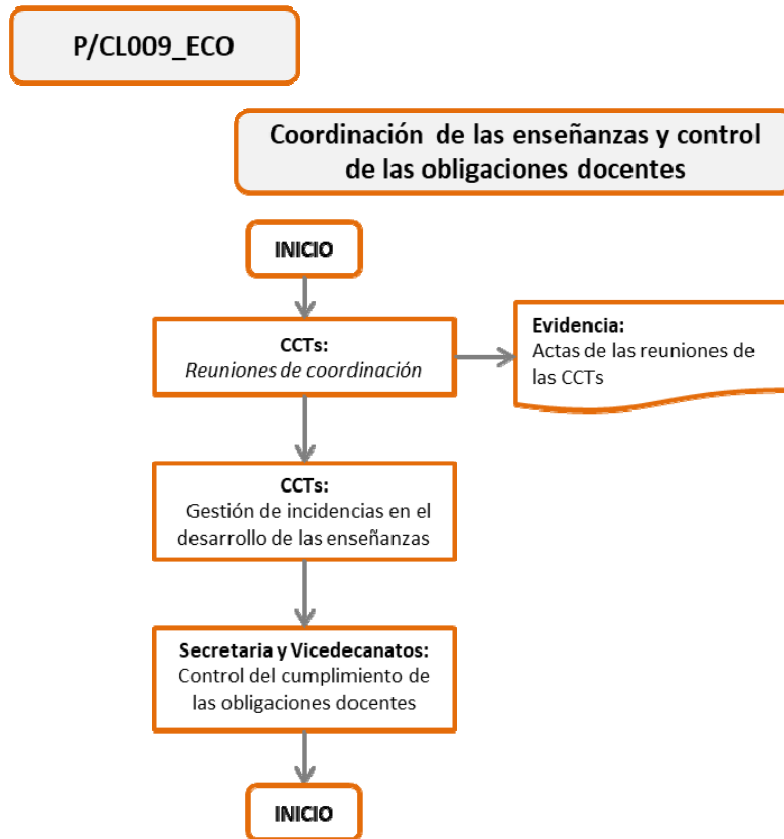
P/CL009_ECO

Coordinación de las enseñanzas y control de las obligaciones docentes

INICIO

CCTs:
*Reuniones de coordinación*

Evidencia:
Actas de las reuniones de las CCTs

CCTs:
Gestión de incidencias en el desarrollo de las enseñanzas

Secretaria y Vicedecanatos:
Control del cumplimiento de las obligaciones docentes

INICIO